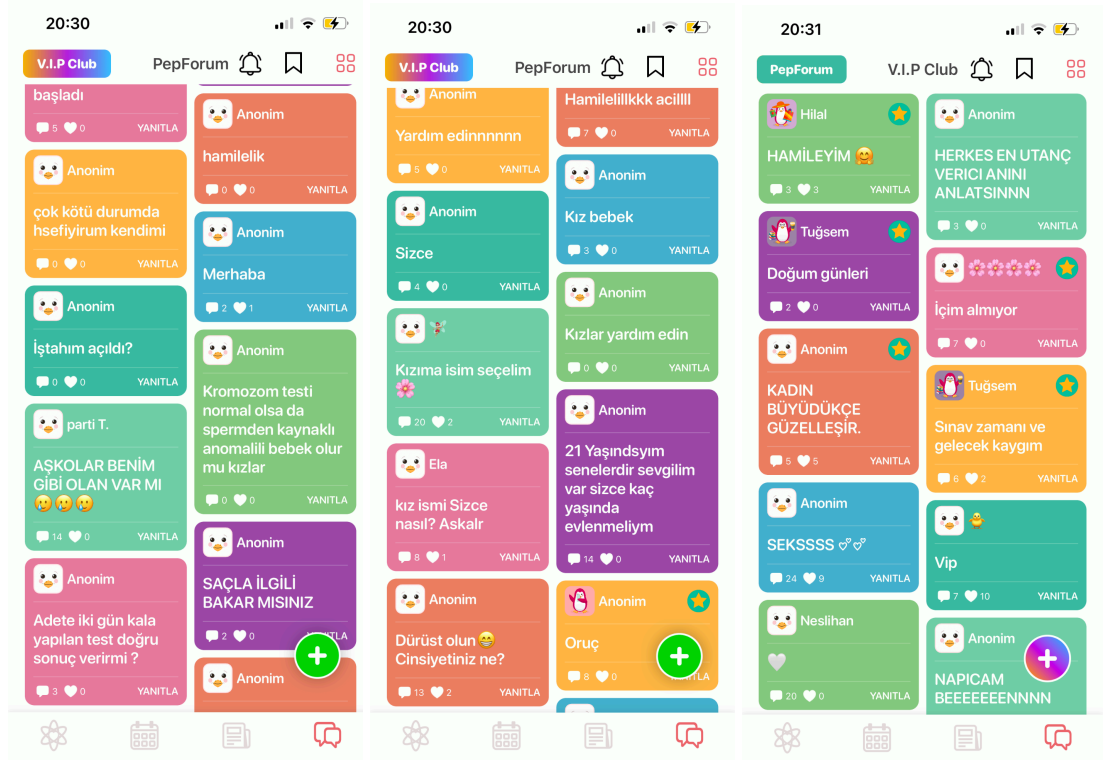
20:30

V.I.P Club PepForum

başladı
5 0 YANITLA

Anonim
çok kötü durumda hsefiyirum kendimi
0 0 YANITLA

Anonim
İştahım açıldı?
0 0 YANITLA

parti T.
AŞKOLAR BENİM GİBİ OLAN VAR MI 🥲🥲🥲
14 0 YANITLA

Anonim
Adete iki gün kala yapılan test doğru sonuç verirmi ?
3 0 YANITLA

Anonim
hamilelik
0 0 YANITLA

Anonim
Merhaba
2 1 YANITLA

Anonim
Kromozom testi normal olsa da spermden kaynaklı anomalili bebek olur mu kızlar
0 0 YANITLA

Anonim
SAÇLA İLGİLİ BAKAR MISINIZ
2 0 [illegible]TLA

Anonim

20:30

V.I.P Club PepForum

Anonim
Yardım edinnnnnn
5 0 YANITLA

Anonim
Sizce
4 0 YANITLA

🪰
Kızıma isim seçelim 🌸
20 2 YANITLA

Ela
kız ismi Sizce nasıl? Askalr
8 1 YANITLA

Anonim
Dürüst olun😁 Cinsiyetiniz ne?
13 2 YANITLA

Hamilelillkkk acillll
7 0 YANITLA

Anonim
Kız bebek
3 0 YANITLA

Anonim
Kızlar yardım edin
0 0 YANITLA

Anonim
21 Yaşındsyım senelerdir sevgilim var sizce kaç yaşında evlenmeliyim
14 0 YANITLA

Anonim
Oruç
8 0 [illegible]TLA

20:31

PepForum V.I.P Club

Hilal
HAMİLEYİM 🤗
3 3 YANITLA

Tuğsem
Doğum günleri
2 0 YANITLA

Anonim
KADIN BÜYÜDÜKÇE GÜZELLEŞİR.
5 5 YANITLA

Anonim
SEKSSSS 💞💞
24 9 YANITLA

Neslihan
🤍
20 0 YANITLA

Anonim
HERKES EN UTANÇ VERICI ANINI ANLATSINNN
3 0 YANITLA

🌸🌸🌸🌸
İçim almıyor
7 0 YANITLA

Tuğsem
Sınav zamanı ve gelecek kaygım
6 2 YANITLA

🐥
Vip
7 10 YANITLA

Anonim
NAPICAM BEEEEEEENNNN